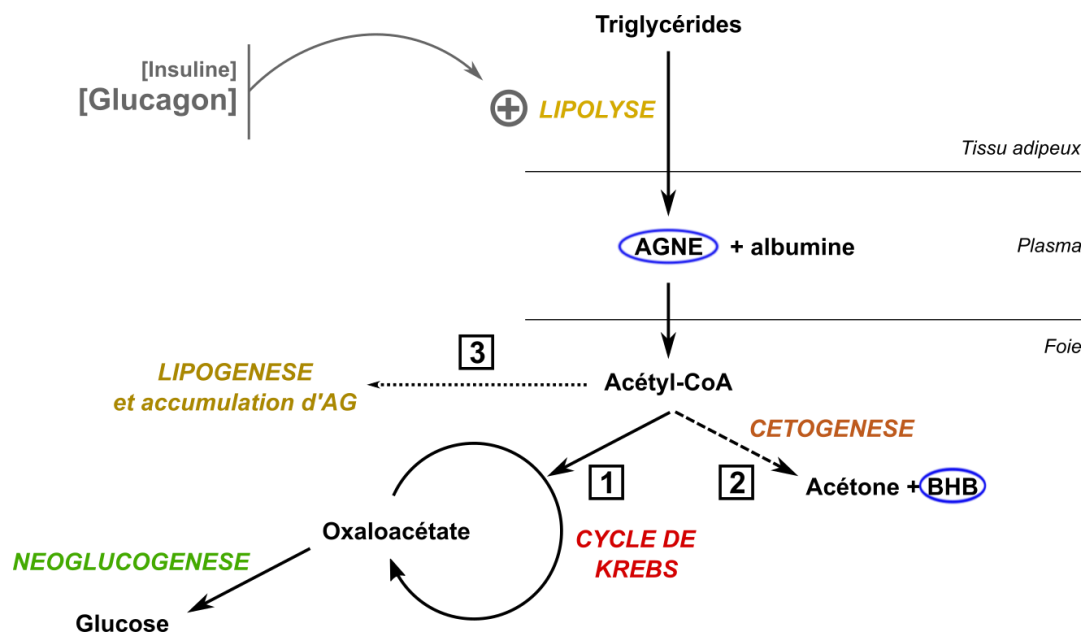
Triglycérides

[Insuline]
[Glucagon]

⊕ LIPOLYSE

Tissu adipeux

AGNE + albumine

Plasma

Foie

3

LIPOGENESE
et accumulation d'AG

Acétyl-CoA

CETOGENESE

1

2

Acétone + BHB

Oxaloacétate

CYCLE DE
KREBS

NEOGLUCOGENESE

Glucose